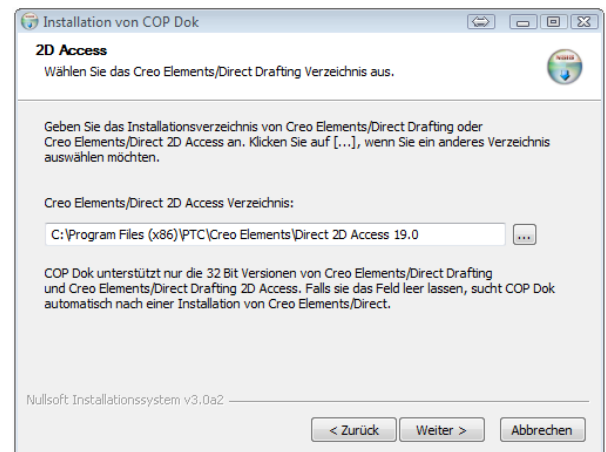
Installation von COP Dok

2D Access
Wählen Sie das Creo Elements/Direct Drafting Verzeichnis aus.

Geben Sie das Installationsverzeichnis von Creo Elements/Direct Drafting oder Creo Elements/Direct 2D Access an. Klicken Sie auf [...], wenn Sie ein anderes Verzeichnis auswählen möchten.

Creo Elements/Direct 2D Access Verzeichnis:

C:\Program Files (x86)\PTC\Creo Elements\Direct 2D Access 19.0

...

COP Dok unterstützt nur die 32 Bit Versionen von Creo Elements/Direct Drafting und Creo Elements/Direct Drafting 2D Access. Falls sie das Feld leer lassen, sucht COP Dok automatisch nach einer Installation von Creo Elements/Direct.

Nullsoft Installationssystem v3.0a2

< Zurück
Weiter >
Abbrechen